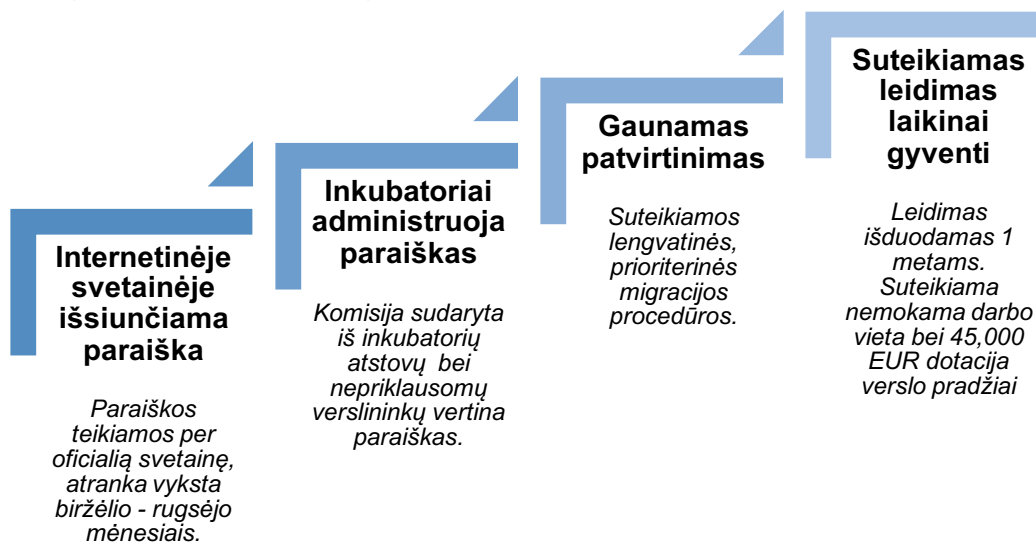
Internetinėje svetainėje išsiunčiama paraiška

Paraiškos teikiamos per oficialią svetainę, atranka vyksta birželio - rugsėjo mėnesiais.

Inkubatoriai administruoja paraiškas

Komisija sudaryta iš inkubatorių atstovų bei nepriklausomų verslininkų vertina paraiškas.

Gaunamas patvirtinimas

Suteikiamos lengvatinės, prioriterinės migracijos procedūros.

Suteikiamas leidimas laikinai gyventi

Leidimas išduodamas 1 metams. Suteikiama nemokama darbo vieta bei 45,000 EUR dotacija verslo pradžiai